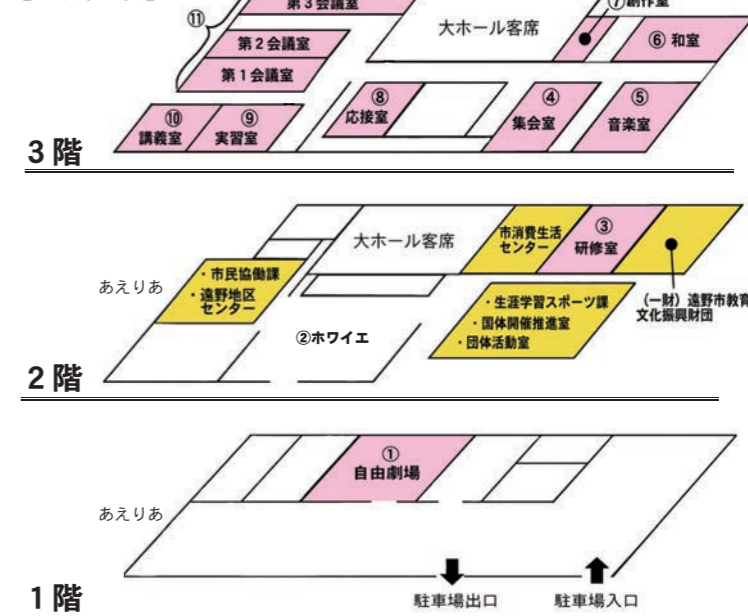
⑪ 第３会議室
大ホール客席
⑦創作室
⑥ 和室
第２会議室
第１会議室
⑩ 講義室
⑨ 実習室
⑧ 応接室
④ 集会室
⑤ 音楽室
3 階

大ホール客席
市消費生活センター
③ 研修室
あえりあ
・市民協働課
・遠野地区センター
・生涯学習スポーツ課
・国体開催推進室
・団体活動室
（一財）遠野市教育文化振興財団
②ホワイエ
2 階

① 自由劇場
あえりあ
駐車場出口
駐車場入口
1 階